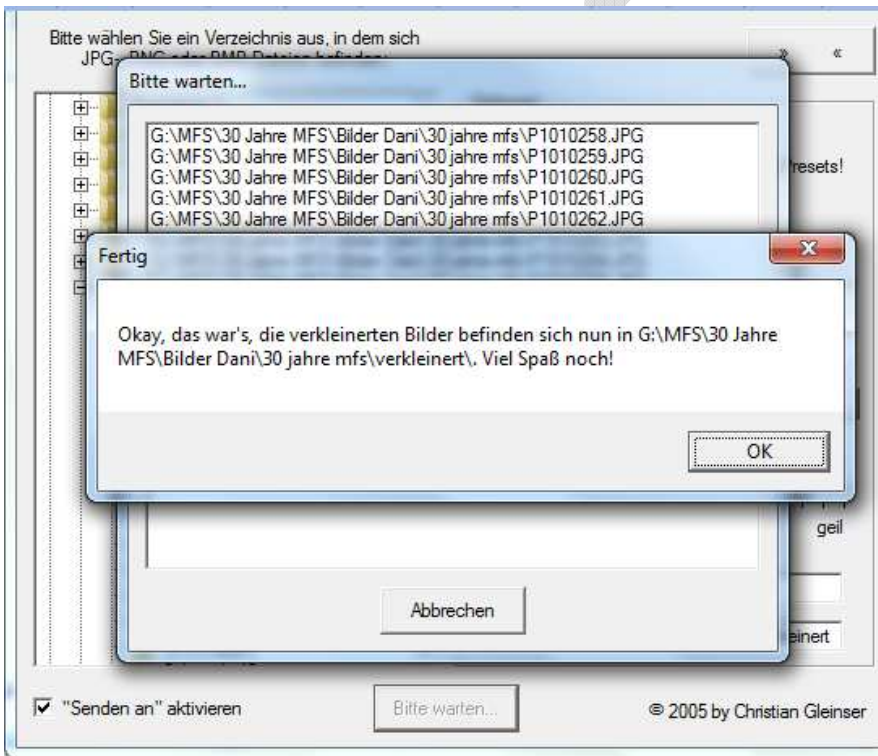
Bitte wählen Sie ein Verzeichnis aus, in dem sich JPG-, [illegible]

» «

Bitte warten...

G:\MFS\30 Jahre MFS\Bilder Dani\30 jahre mfs\P1010258.JPG
G:\MFS\30 Jahre MFS\Bilder Dani\30 jahre mfs\P1010259.JPG
G:\MFS\30 Jahre MFS\Bilder Dani\30 jahre mfs\P1010260.JPG
G:\MFS\30 Jahre MFS\Bilder Dani\30 jahre mfs\P1010261.JPG
G:\MFS\30 Jahre MFS\Bilder Dani\30 jahre mfs\P1010262.JPG

resets!

Fertig

Okay, das war's, die verkleinerten Bilder befinden sich nun in G:\MFS\30 Jahre MFS\Bilder Dani\30 jahre mfs\verkleinert\. Viel Spaß noch!

OK

geil

Abbrechen

einert

"Senden an" aktivieren

Bitte warten...

© 2005 by Christian Gleinser